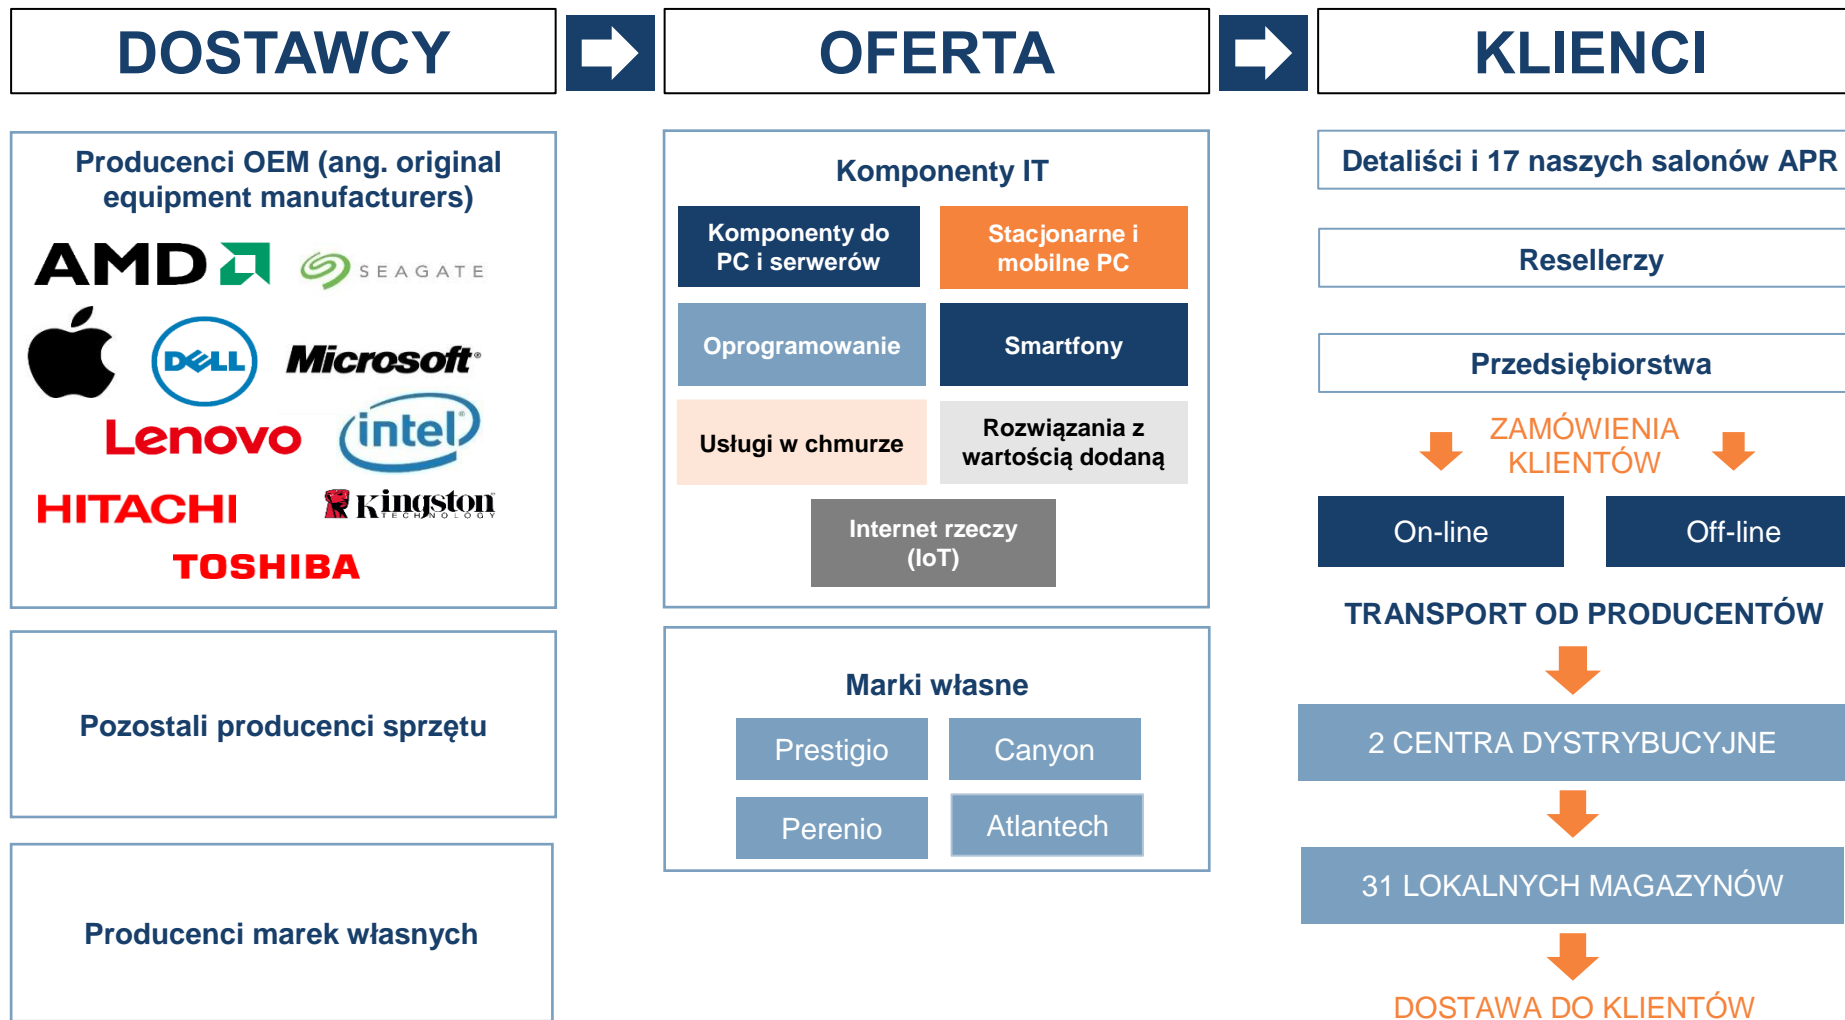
DOSTAWCY

OFERTA

KLIENCI

Producenci OEM (ang. original equipment manufacturers)

AMD

SEAGATE

DELL

Microsoft

Lenovo

intel

HITACHI

Kingston TECHNOLOGY

TOSHIBA

Pozostali producenci sprzętu

Producenci marek własnych

Komponenty IT

Komponenty do PC i serwerów

Stacjonarne i mobilne PC

Oprogramowanie

Smartfony

Usługi w chmurze

Rozwiązania z wartością dodaną

Internet rzeczy (IoT)

Marki własne

Prestigio

Canyon

Perenio

Atlantech

Detaliści i 17 naszych salonów APR

Resellerzy

Przedsiębiorstwa

ZAMÓWIENIA KLIENTÓW

On-line

Off-line

TRANSPORT OD PRODUCENTÓW

2 CENTRA DYSTRYBUCYJNE

31 LOKALNYCH MAGAZYNÓW

DOSTAWA DO KLIENTÓW